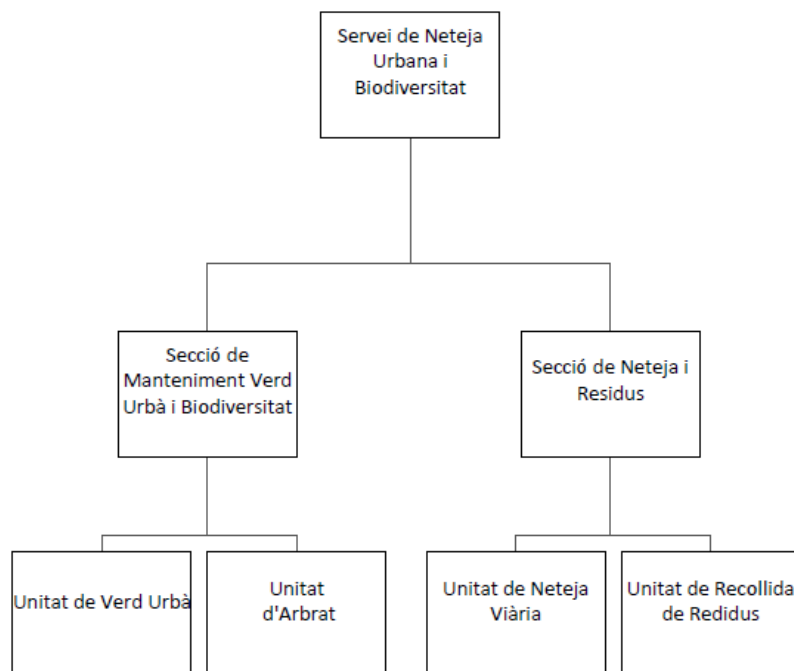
Servei de Neteja Urbana i Biodiversitat

Secció de Manteniment Verd Urbà i Biodiversitat

Secció de Neteja i Residus

Unitat de Verd Urbà

Unitat d'Arbrat

Unitat de Neteja Viària

Unitat de Recollida de Redidus